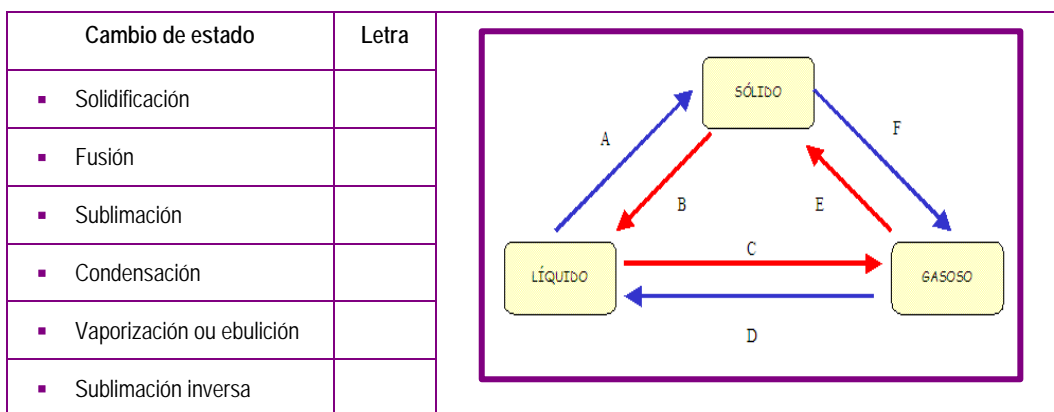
| Cambio de estado | Letra |
|---|---|
| Solidificación | |
| Fusión | |
| Sublimación | |
| Condensación | |
| Vaporización ou ebulición | |
| Sublimación inversa | |

SÓLIDO

A

F

B

E

C

LÍQUIDO

GASOSO

D